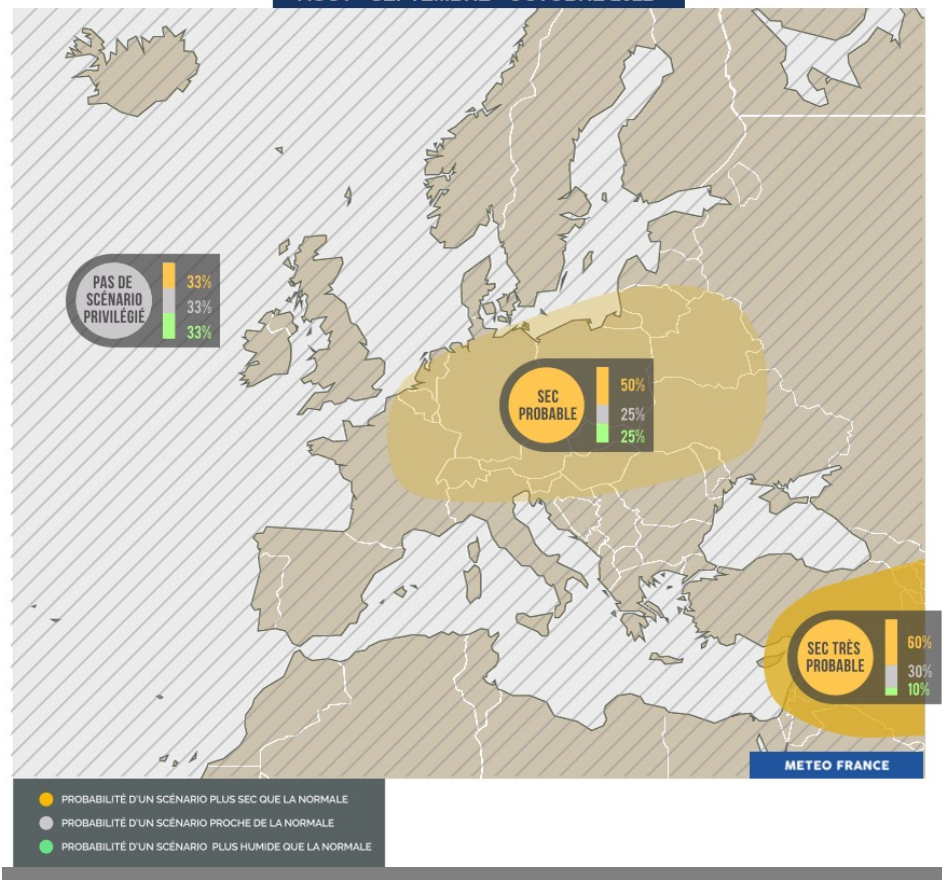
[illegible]

PAS DE SCÉNARIO PRIVILÉGIÉ
33%
33%
33%

SEC PROBABLE
50%
25%
25%

SEC TRÈS PROBABLE
60%
30%
10%

METEO FRANCE

PROBABILITÉ D'UN SCÉNARIO PLUS SEC QUE LA NORMALE
PROBABILITÉ D'UN SCÉNARIO PROCHE DE LA NORMALE
PROBABILITÉ D'UN SCÉNARIO PLUS HUMIDE QUE LA NORMALE